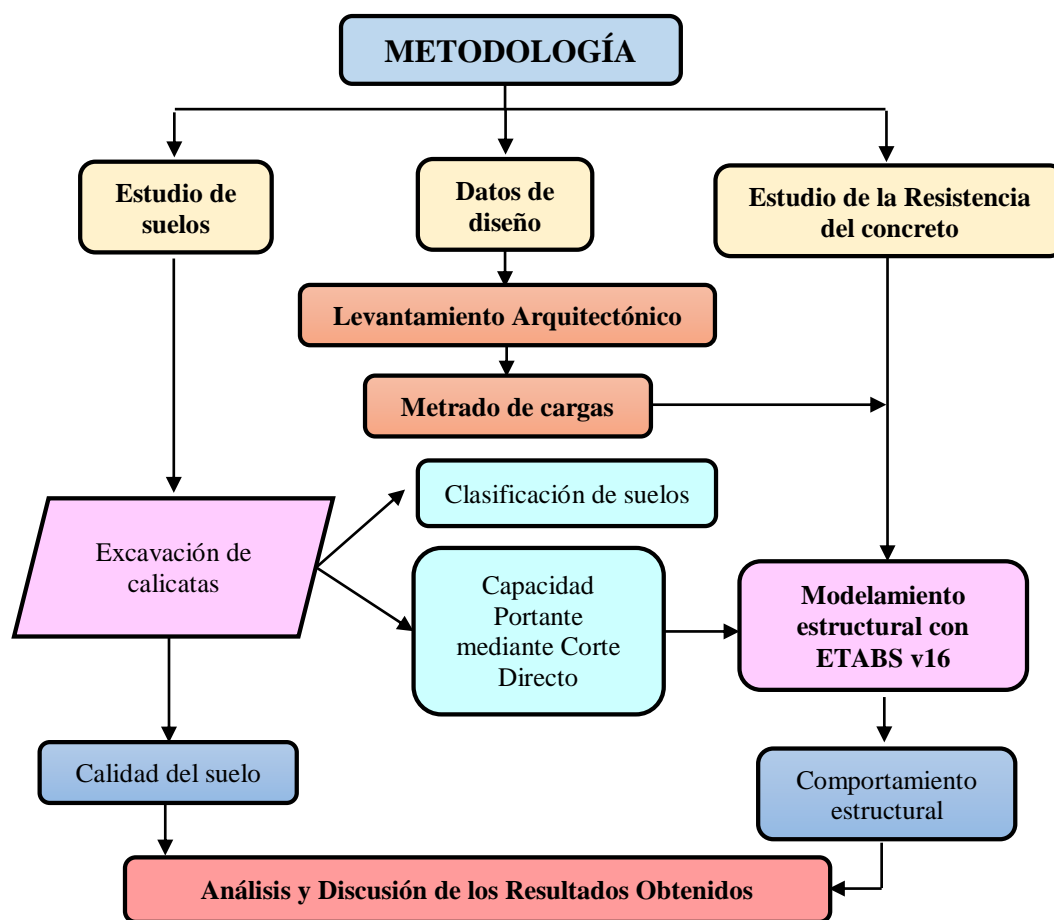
METODOLOGÍA

Estudio de suelos

Datos de diseño

Estudio de la Resistencia del concreto

Levantamiento Arquitectónico

Metrado de cargas

Clasificación de suelos

Excavación de calicatas

Capacidad Portante mediante Corte Directo

Modelamiento estructural con ETABS v16

Calidad del suelo

Comportamiento estructural

Análisis y Discusión de los Resultados Obtenidos